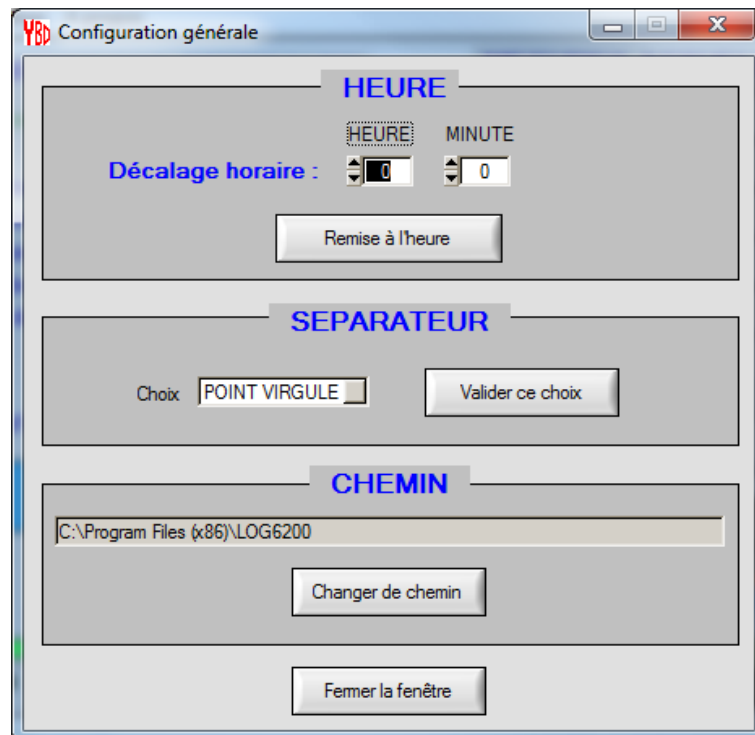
YBD Configuration générale

HEURE

HEURE MINUTE

Décalage horaire : 0 0

Remise à l'heure

SEPARATEUR

Choix POINT VIRGULE

Valider ce choix

CHEMIN

C:\Program Files (x86)\LOG6200

Changer de chemin

Fermer la fenêtre